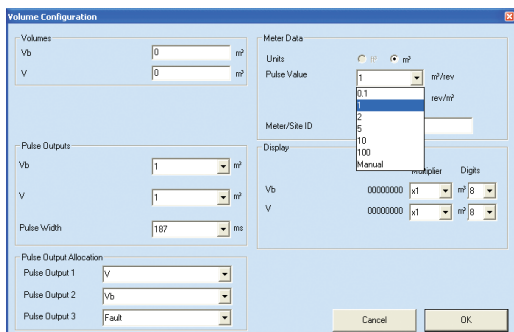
Volume Configuration

Volumes
Vb 0 m³
V 0 m³

Pulse Outputs
Vb 1 m³
V 1 m³
Pulse Width 187 ms

Pulse Output Allocation
Pulse Output 1 V
Pulse Output 2 Vb
Pulse Output 3 Fault

Meter Data
Units ft³ m³
Pulse Value 1 m³/rev
0.1
1
2
5
10
100
Manual
rev/m³
Meter/Site ID

Display
Multiplier Digits
Vb 00000000 x1 m³ 8
V 00000000 x1 m³ 8

Cancel OK